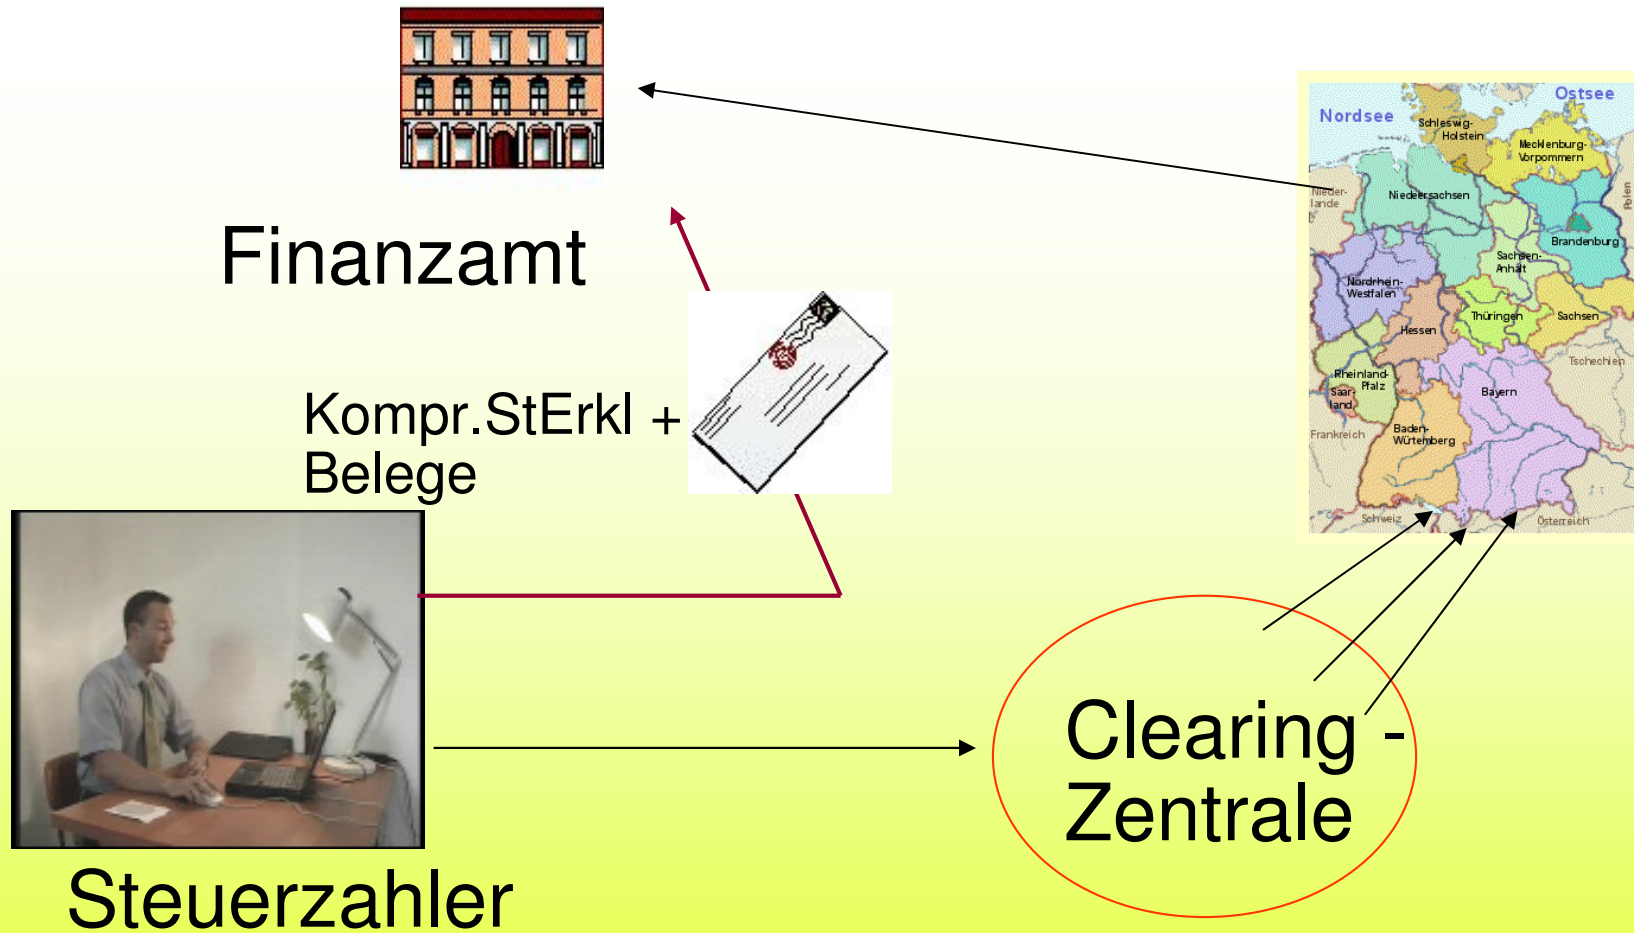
Finanzamt

Kompr.StErkl + Belege

Steuerzahler

Clearing - Zentrale

Nordsee
Ostsee
Schleswig-Holstein
Mecklenburg-Vorpommern
Nieder-lande
Niedersachsen
Polen
Brandenburg
Sachsen-Anhalt
Nordrhein-Westfalen
Thüringen
Sachsen
Hessen
Tschechien
Rheinland-Pfalz
Saar-land
Bayern
Frankreich
Baden-Württemberg
Schweiz
Österreich